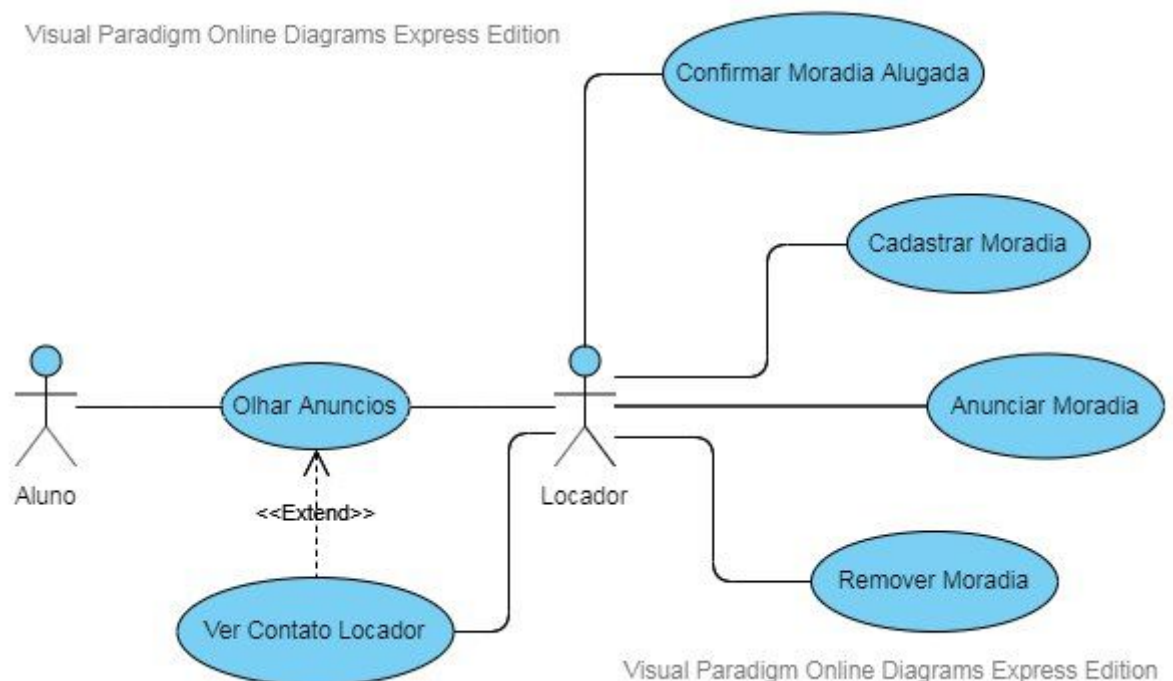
Visual Paradigm Online Diagrams Express Edition

Confirmar Moradia Alugada

Cadastrar Moradia

Aluno

Olhar Anuncios

Locador

Anunciar Moradia

<<Extend>>

Remover Moradia

Ver Contato Locador

Visual Paradigm Online Diagrams Express Edition